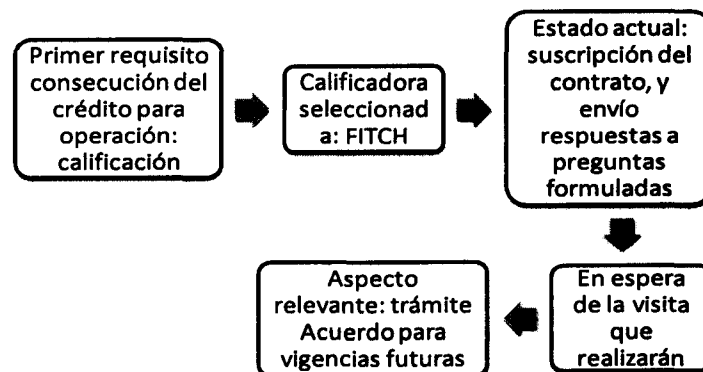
Primer requisito consecución del crédito para operación: calificación

Calificadora seleccionada: FITCH

Estado actual: suscripción del contrato, y envío respuestas a preguntas formuladas

En espera de la visita que realizarán

Aspecto relevante: trámite Acuerdo para vigencias futuras